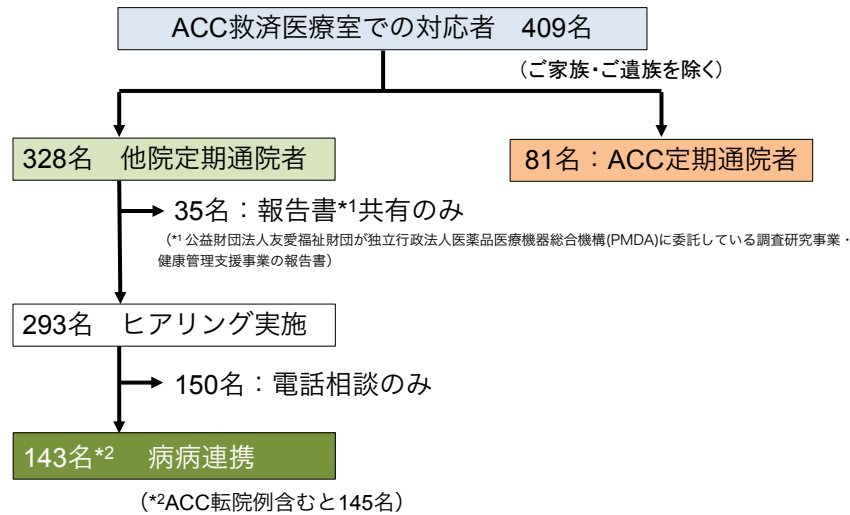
ACC救済医療室での対応者　409名

（ご家族・ご遺族を除く）

328名　他院定期通院者

81名：ACC定期通院者

35名：報告書$^{*1}$共有のみ

（$^{*1}$ 公益財団法人友愛福祉財団が独立行政法人医薬品医療機器総合機構(PMDA)に委託している調査研究事業・健康管理支援事業の報告書）

293名　ヒアリング実施

150名：電話相談のみ

143名$^{*2}$　病病連携

（$^{*2}$ACC転院例含むと145名）